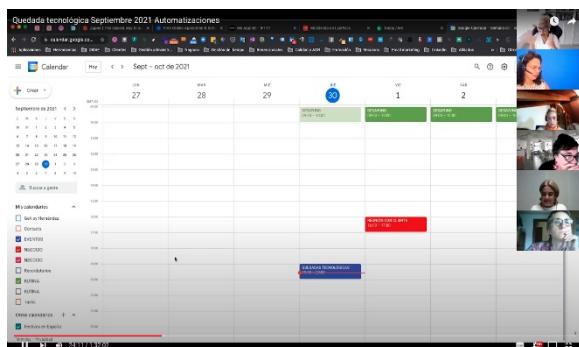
Quedada tecnológica Septiembre 2021 Automatizaciones

Calendar

Hoy

Sept – oct de 2021

LUN
27

MAR
28

MIÉ
29

JUE
30

VIE
1

SÁB
2

Crear

Septiembre de 2021

Buscar a gente

Mis calendarios

EVENTOS

NEGOCIO

Otros calendarios

DESAYUNO

DESAYUNO

DESAYUNO

REUNIÓN CON CLIENTE

QUEDADA TECNOLÓGICA

24:11 / 1:13:08